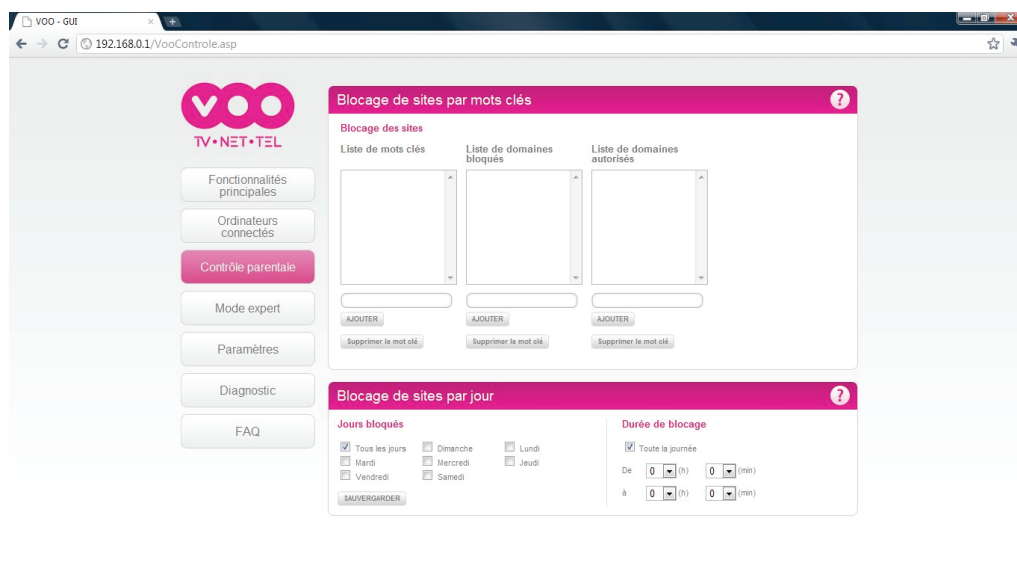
VOO - GUI ×

192.168.0.1/VooControle.asp

VOO
TV•NET•TEL

Fonctionnalités principales

Ordinateurs connectés

Contrôle parentale

Mode expert

Paramètres

Diagnostic

FAQ

Blocage de sites par mots clés ?

Blocage des sites

Liste de mots clés

Liste de domaines bloqués

Liste de domaines autorisés

AJOUTER
AJOUTER
AJOUTER

Supprimer le mot clé
Supprimer le mot clé
Supprimer le mot clé

Blocage de sites par jour ?

Jours bloqués

Tous les jours
Dimanche
Lundi
Mardi
Mercredi
Jeudi
Vendredi
Samedi

SAUVERGARDER

Durée de blocage

Toute la journée

De 0 (h) 0 (min)

à 0 (h) 0 (min)